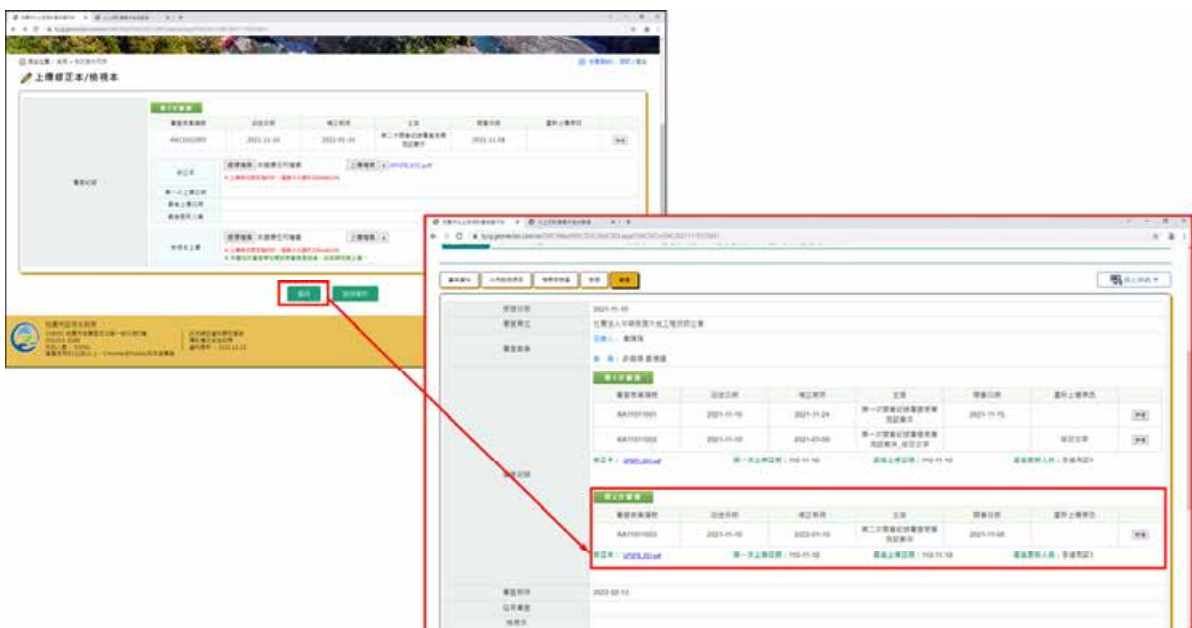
上傳修正本/檢視本

審查紀錄

選擇檔案 未選擇任何檔案

上傳檔案

儲存

返回案件

桃園市政府水務局

送出日期 2021-11-10

審查單位 社團法人中華民國水土保持學會

審查委員

審查紀錄

NA1101001 2021-11-10 2021-11-24 第一次審查紀錄審查意見 2021-11-15

NA1101002 2021-11-10 2021-01-05 第一次審查紀錄審查意見 修正文件

NA1101003 2021-11-10 2022-01-10 第二次審查紀錄審查意見 2021-11-08

審查日期 2022-02-11

修正本

檢視本